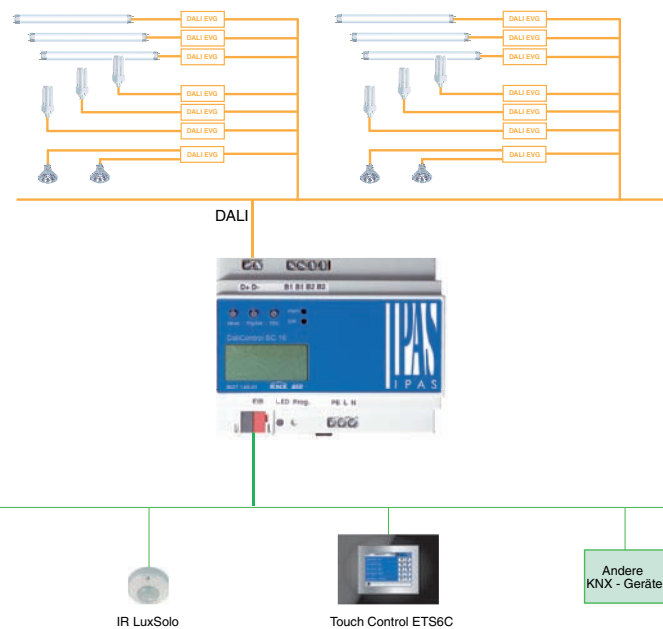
DALI EVG
DALI EVG
DALI EVG
DALI EVG
DALI EVG
DALI EVG
DALI EVG

DALI EVG
DALI EVG
DALI EVG
DALI EVG
DALI EVG
DALI EVG
DALI EVG

DALI

D+ D-
B1 B1 B2 B3
IPAS
IPAS
DaliControl SC 16
EIB
LED Prog.
PE L N

IR LuxSolo

Touch Control ETS6C

Andere KNX - Geräte